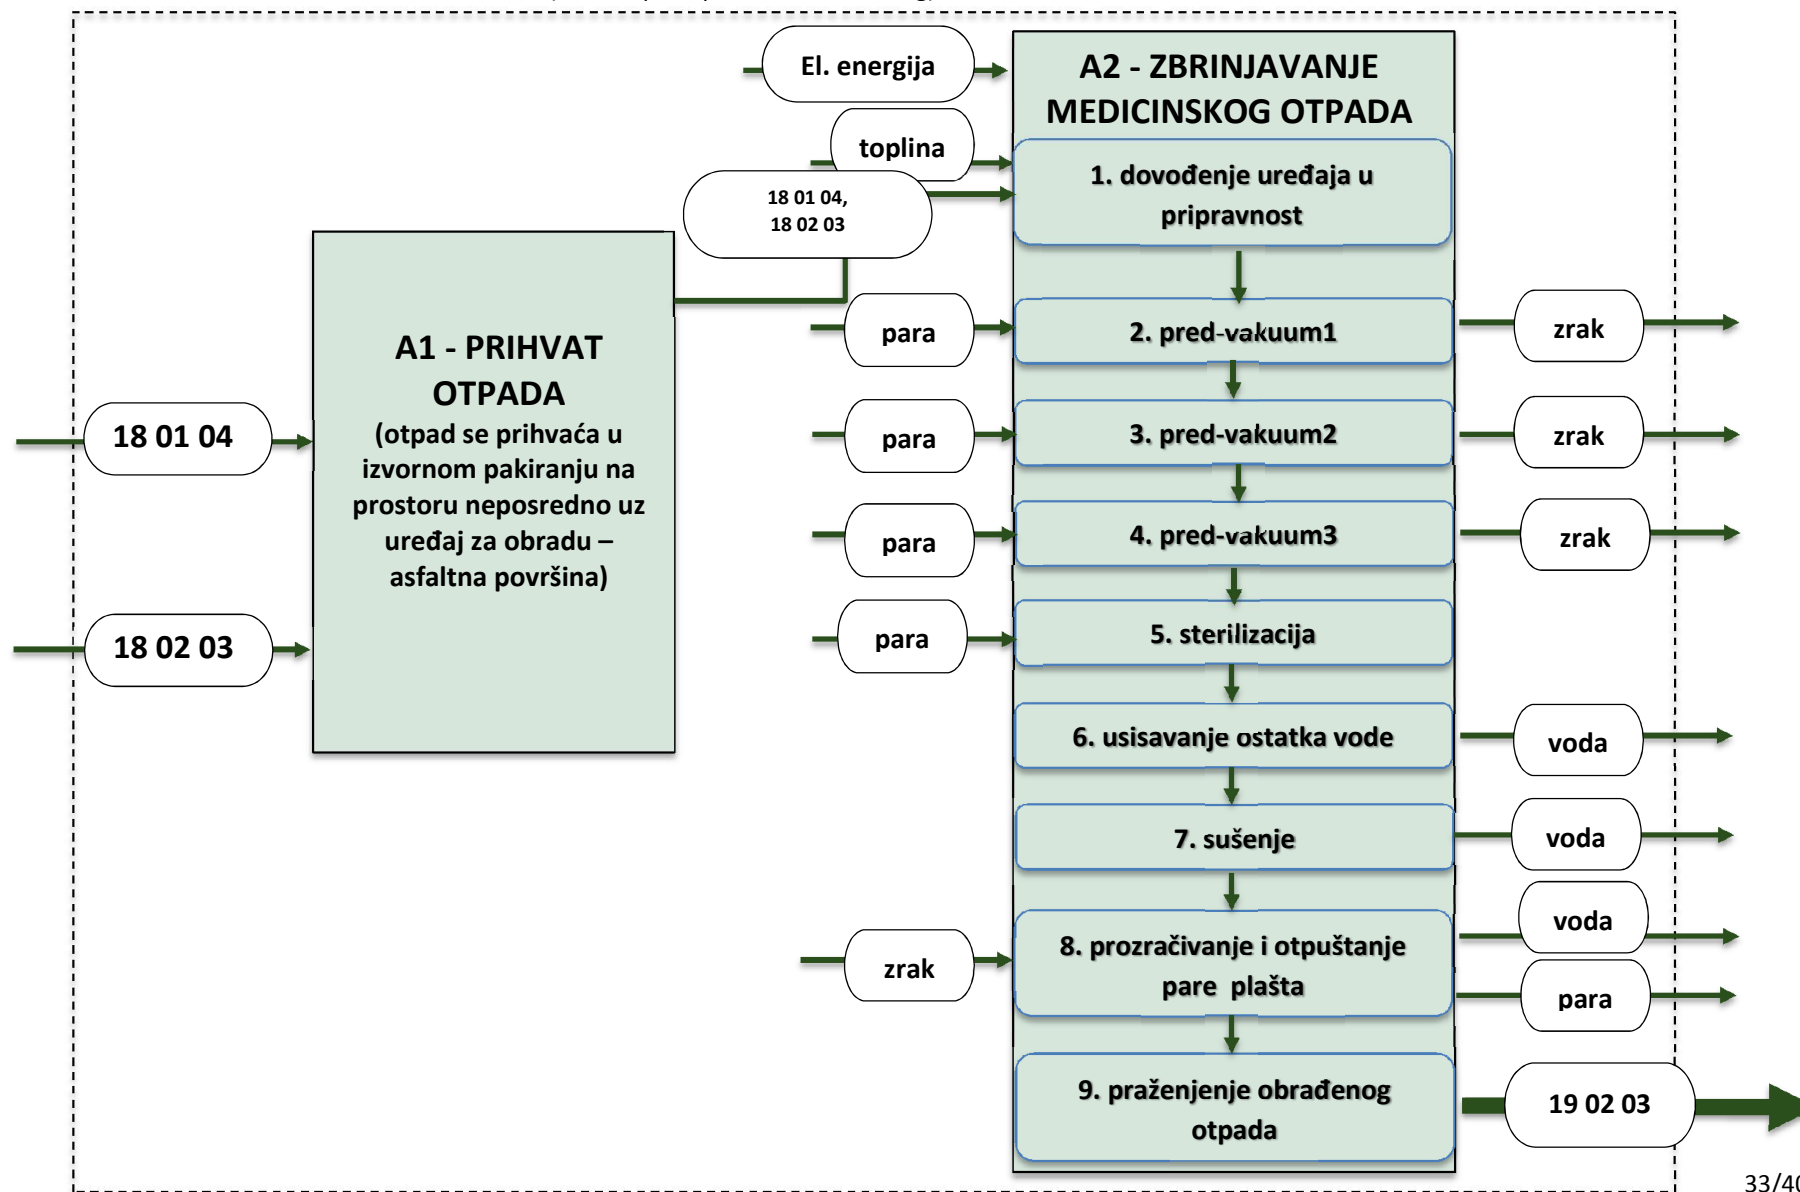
El. energija

A2 - ZBRINJAVANJE MEDICINSKOG OTPADA

toplina

18 01 04, 18 02 03

1. dovođenje uređaja u pripravnost

A1 - PRIHVAT OTPADA
(otpad se prihvaća u izvornom pakiranju na prostoru neposredno uz uređaj za obradu – asfaltna površina)

18 01 04

18 02 03

para

2. pred-vakuum1

zrak

para

3. pred-vakuum2

zrak

para

4. pred-vakuum3

zrak

para

5. sterilizacija

6. usisavanje ostatka vode

voda

7. sušenje

voda

zrak

8. prozračivanje i otpuštanje pare plašta

voda

para

9. praženjenje obrađenog otpada

19 02 03

33/40